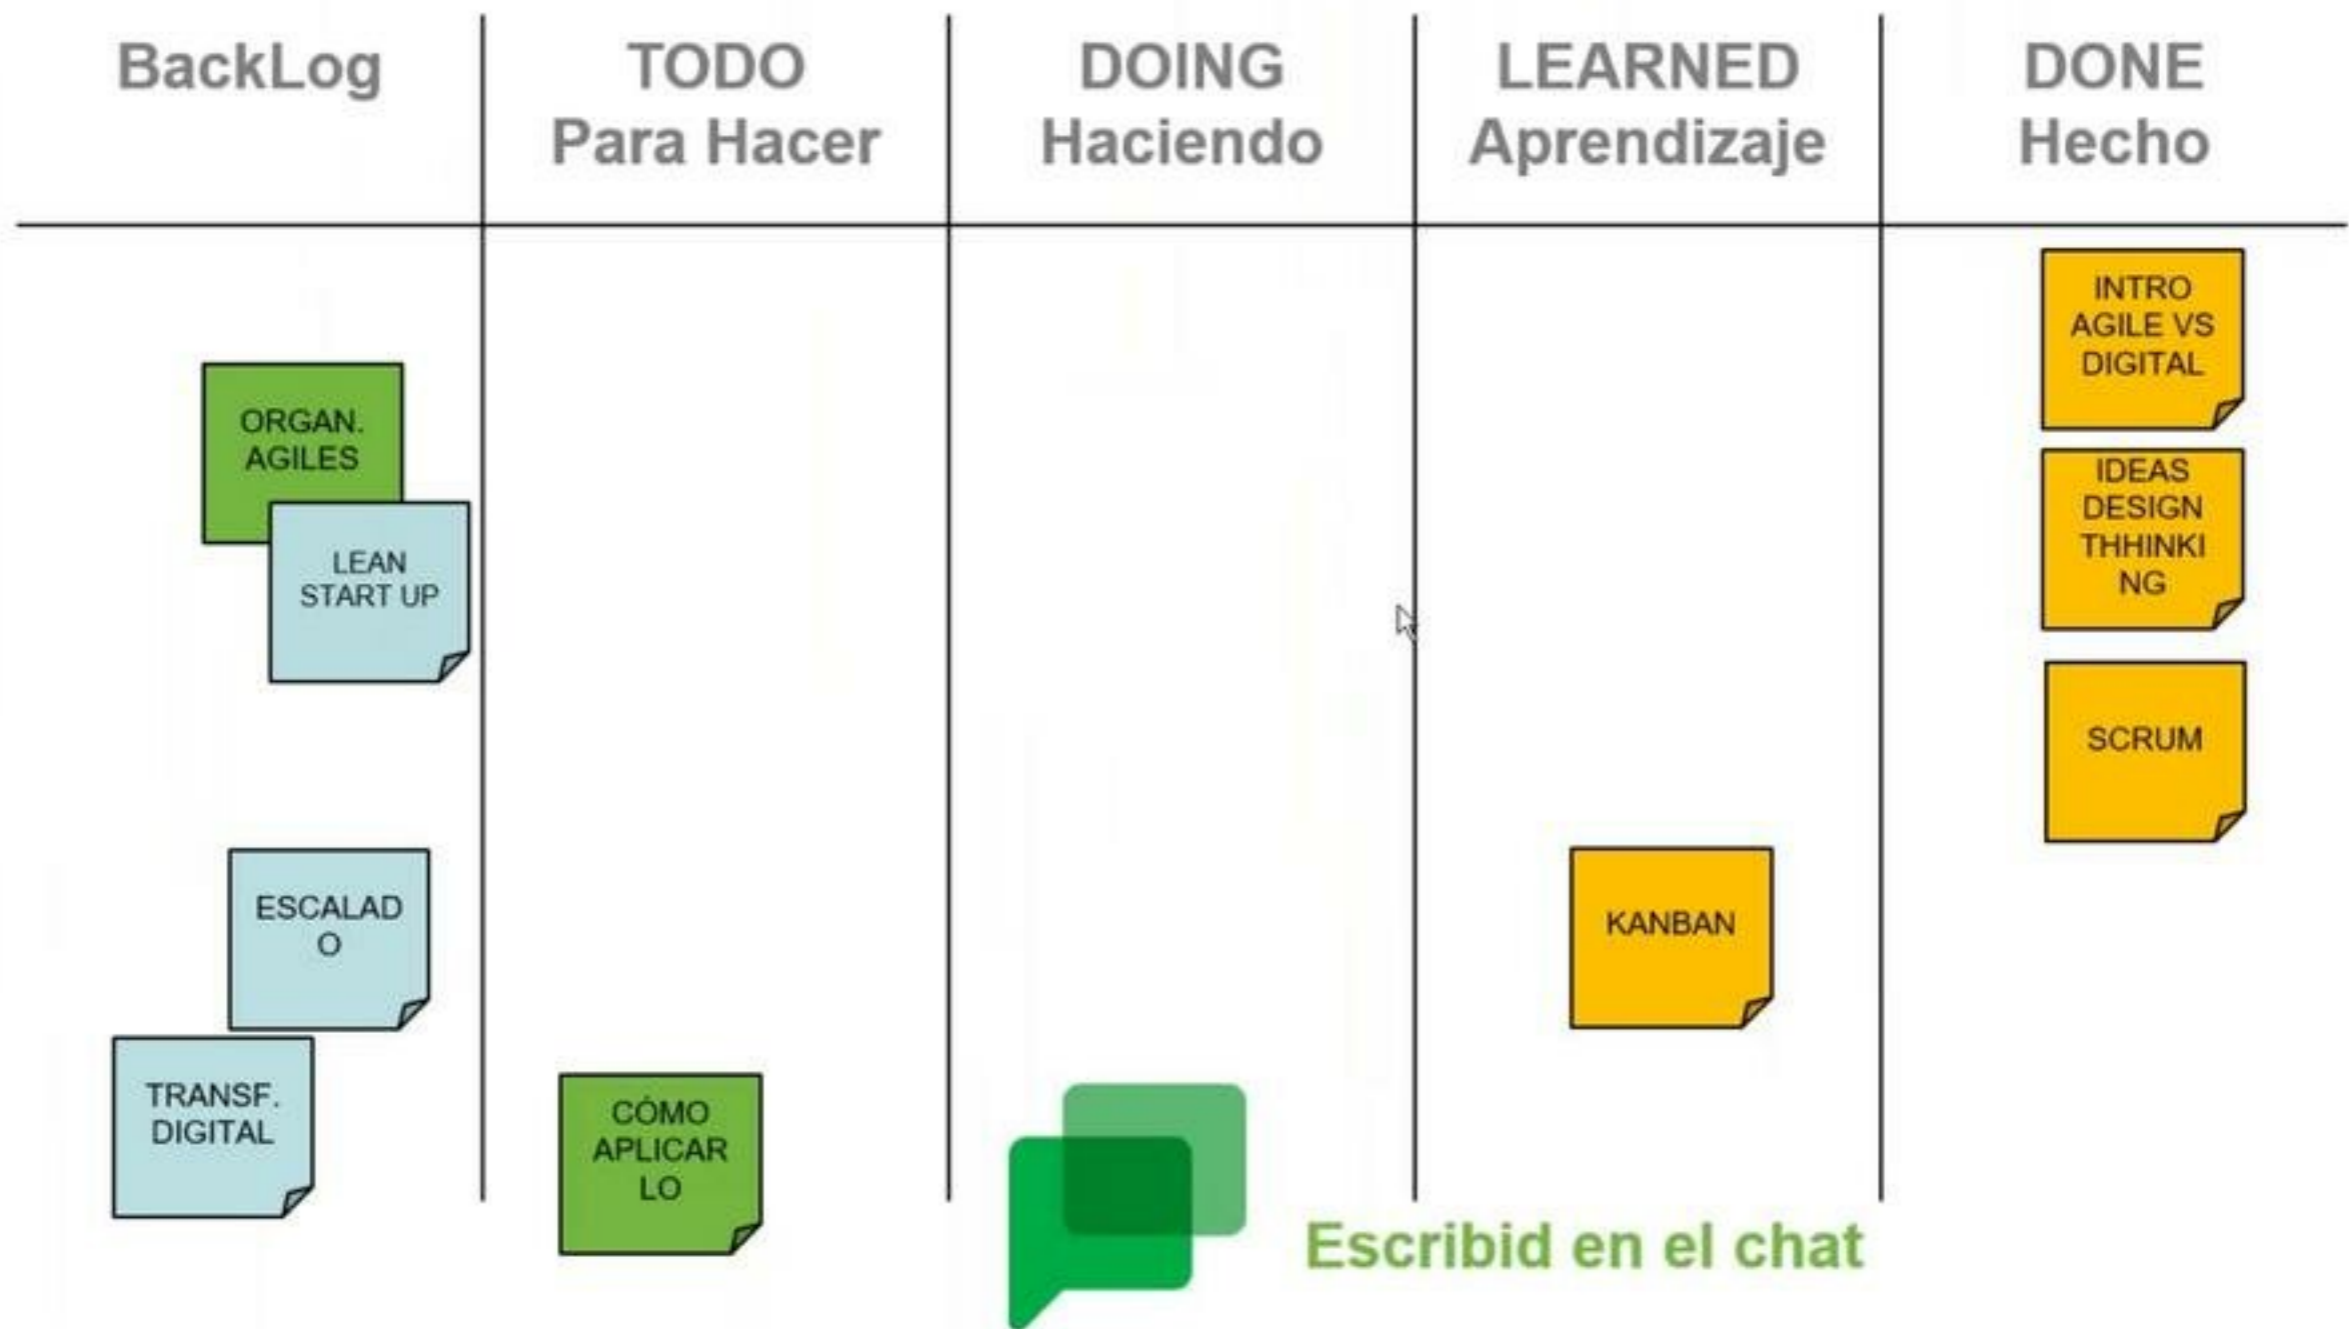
| BackLog | TODO Para Hacer | DOING Haciendo | LEARNED Aprendizaje | DONE Hecho |
|---|---|---|---|---|
| ORGAN. AGILES | CÓMO APLICAR LO | | KANBAN | INTRO AGILE VS DIGITAL |
| LEAN START UP | | | | IDEAS DESIGN THHINKI NG |
| ESCALAD O | | | | SCRUM |
| TRANSF. DIGITAL | | | | |

Escribid en el chat